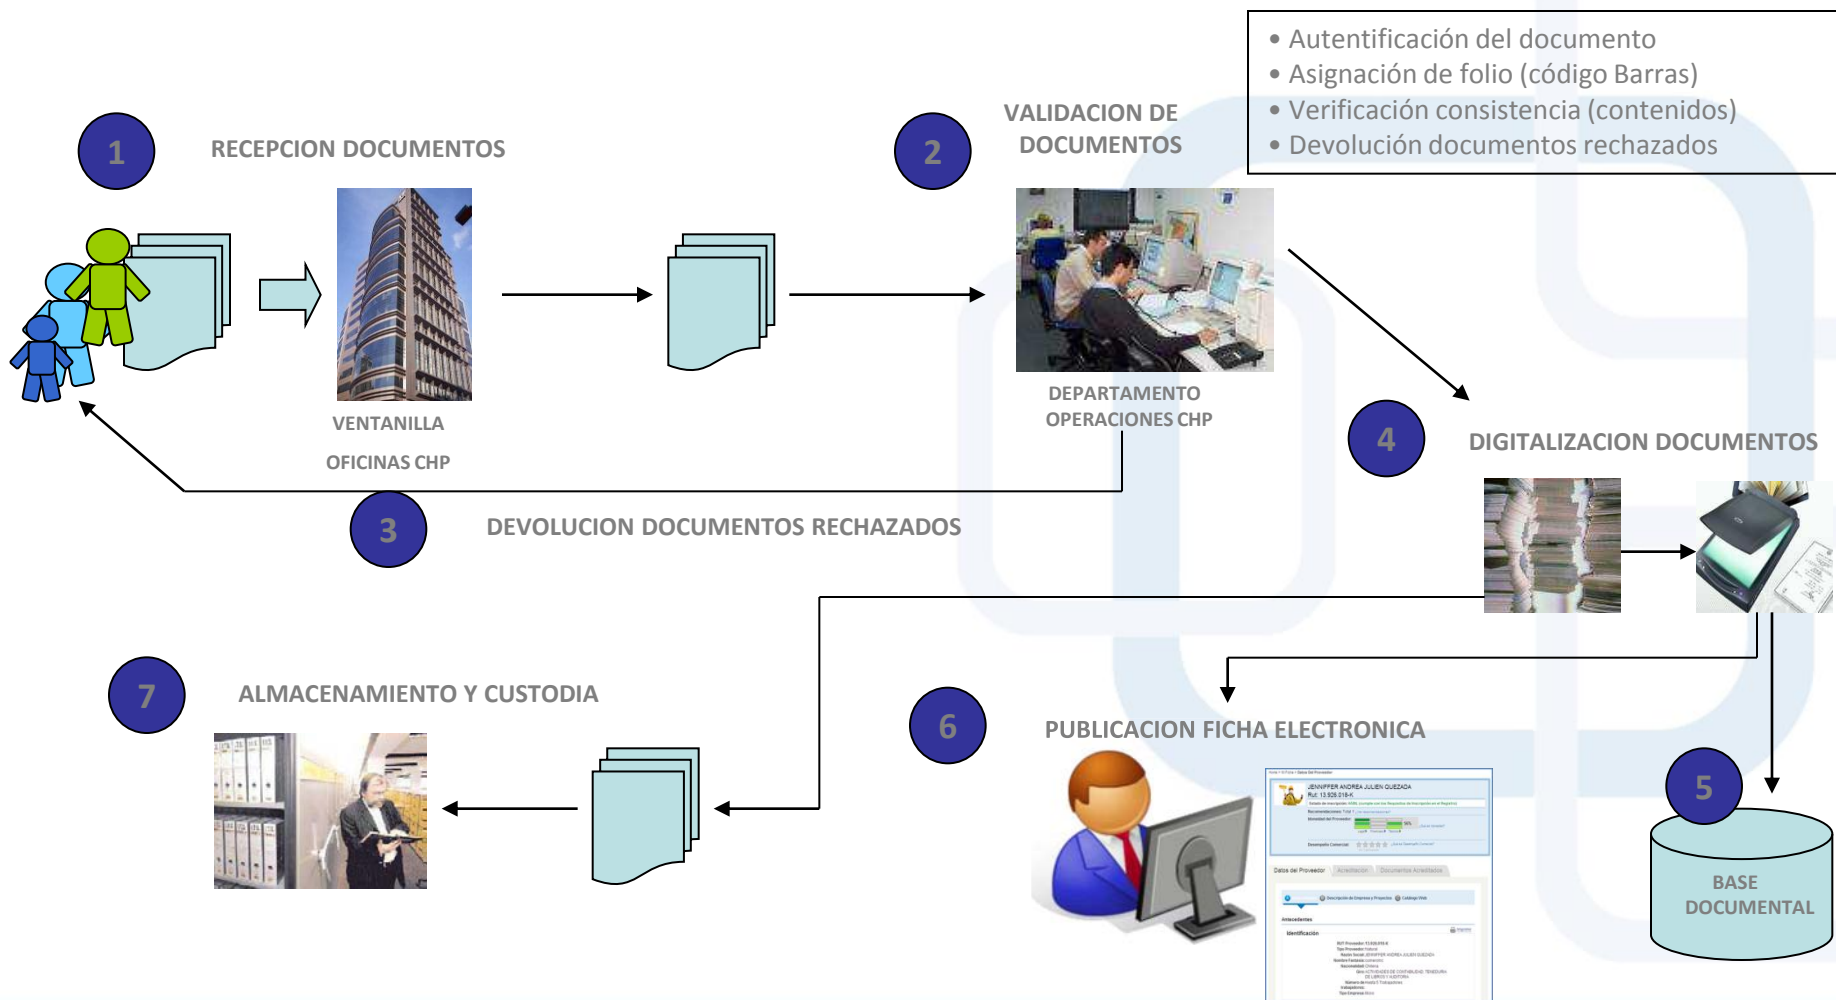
• Autentificación del documento
• Asignación de folio (código Barras)
• Verificación consistencia (contenidos)
• Devolución documentos rechazados

1

RECEPCION DOCUMENTOS

2

VALIDACION DE DOCUMENTOS

VENTANILLA

OFICINAS CHP

DEPARTAMENTO OPERACIONES CHP

4

DIGITALIZACION DOCUMENTOS

3

DEVOLUCION DOCUMENTOS RECHAZADOS

7

ALMACENAMIENTO Y CUSTODIA

6

PUBLICACION FICHA ELECTRONICA

JENNIFFER ANDREA JULIEN QUEZADA

5

BASE DOCUMENTAL